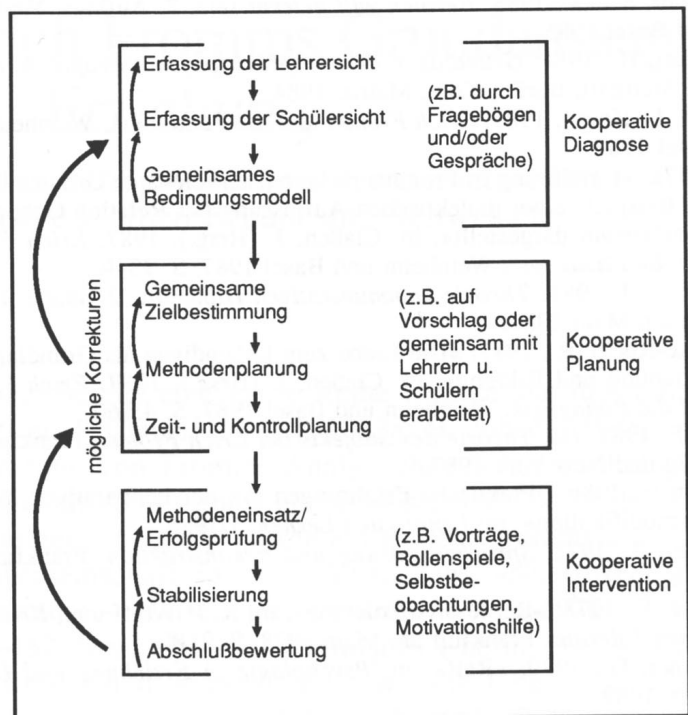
Erfassung der Lehrersicht

Erfassung der Schülersicht

Gemeinsames Bedingungsmodell

(zB. durch Fragebögen und/oder Gespräche)

Kooperative Diagnose

möglichen Korrekturen

Gemeinsame Zielbestimmung

Methodenplanung

Zeit- und Kontrollplanung

(z.B. auf Vorschlag oder gemeinsam mit Lehrern u. Schülern erarbeitet)

Kooperative Planung

Methodeneinsatz/ Erfolgsprüfung

Stabilisierung

Abschlußbewertung

(z.B. Vorträge, Rollenspiele, Selbstbeobachtungen, Motivationshilfe)

Kooperative Intervention